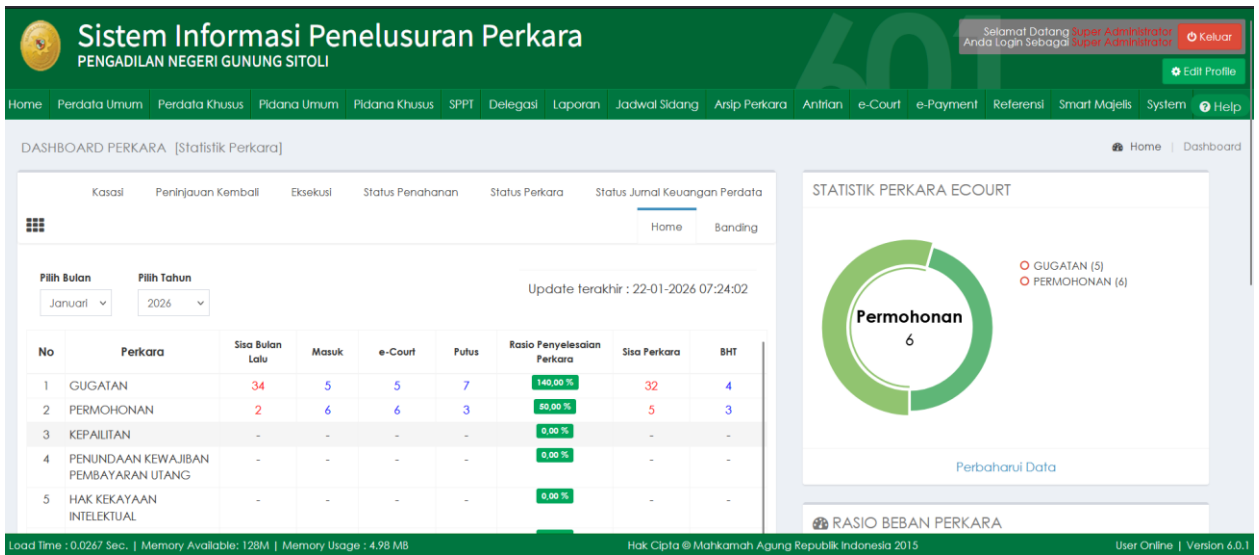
Sistem Informasi Penelusuran Perkara
PENGADILAN NEGERI GUNUNG SITOLI

Selamat Datang Super Administrator
Anda Login Sebagai Super Administrator

Keluar

Edit Profile

Home Perdata Umum Perdata Khusus Pidana Umum Pidana Khusus SPPT Delegasi Laporan Jadwal Sidang Arsip Perkara Antrian e-Court e-Payment Referensi Smart Majelis System Help

DASHBOARD PERKARA [Statistik Perkara]

Home | Dashboard

Kasasi Peninjauan Kembali Eksekusi Status Penahanan Status Perkara Status Jurnal Keuangan Perdata

Home Banding

Pilih Bulan
Januari

Pilih Tahun
2026

Update terakhir : 22-01-2026 07:24:02

| No | Perkara | Sisa Bulan Lalu | Masuk | e-Court | Putus | Rasio Penyelesaian Perkara | Sisa Perkara | BHT |
|---|---|---|---|---|---|---|---|---|
| 1 | GUGATAN | 34 | 5 | 5 | 7 | 140,00 % | 32 | 4 |
| 2 | PERMOHONAN | 2 | 6 | 6 | 3 | 50,00 % | 5 | 3 |
| 3 | KEPAILITAN | - | - | - | - | 0,00 % | - | - |
| 4 | PENUNDAAN KEWAJIBAN PEMBAYARAN UTANG | - | - | - | - | 0,00 % | - | - |
| 5 | HAK KEKAYAAN INTELEKTUAL | - | - | - | - | 0,00 % | - | - |

STATISTIK PERKARA ECOURT

GUGATAN (5)
PERMOHONAN (6)

Permohonan
6

Perbaharui Data

RASIO BEBAN PERKARA

Load Time : 0.0267 Sec. | Memory Available: 128M | Memory Usage : 4.98 MB

Hak Cipta © Mahkamah Agung Republik Indonesia 2015

User Online | Version 6.0.1